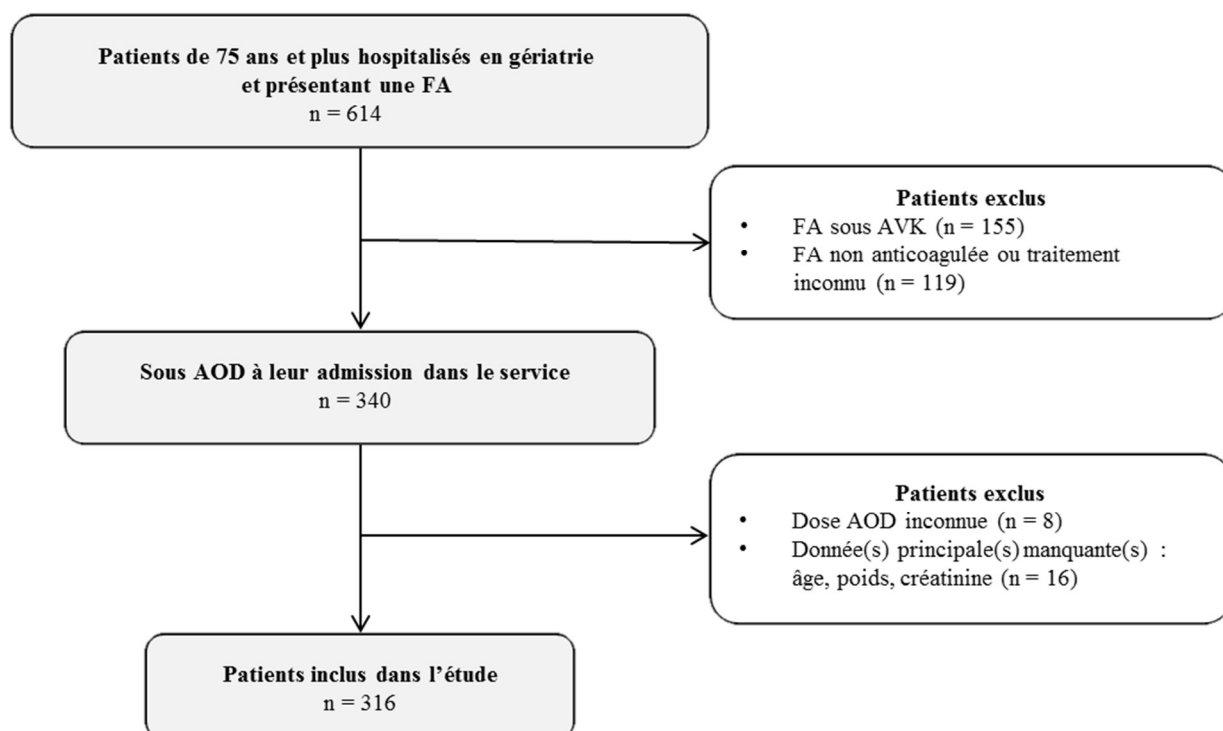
Patients de 75 ans et plus hospitalisés en gériatrie et présentant une FA
n = 614

Patients exclus
- FA sous AVK (n = 155)
- FA non anticoagulée ou traitement inconnu (n = 119)

Sous AOD à leur admission dans le service
n = 340

Patients exclus
- Dose AOD inconnue (n = 8)
- Donnée(s) principale(s) manquante(s) : âge, poids, créatinine (n = 16)

Patients inclus dans l'étude
n = 316